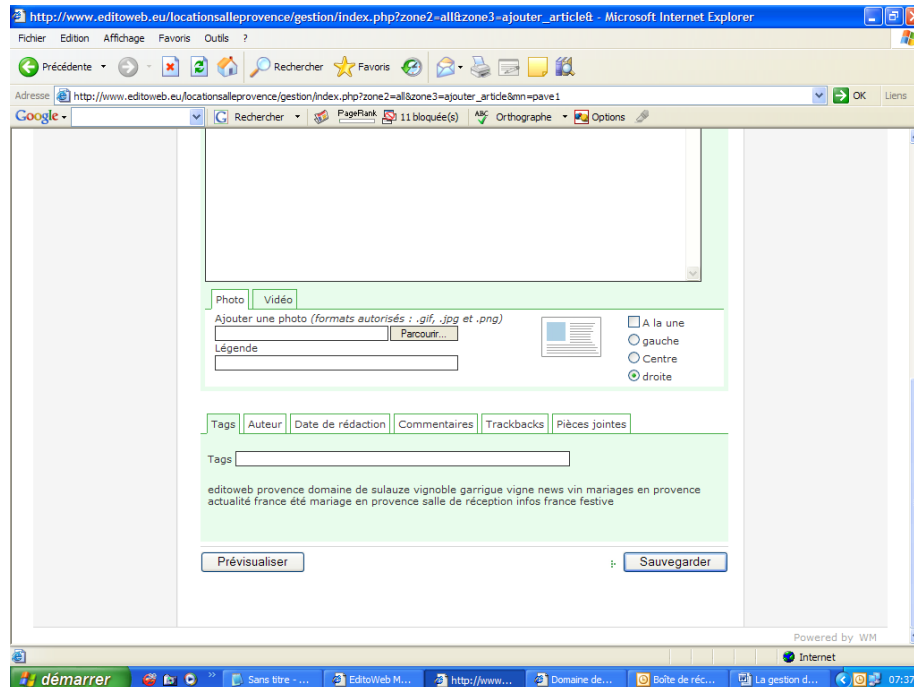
http://www.editoweb.eu/locationsalleprovence/gestion/index.php?zone2=all&zone3=ajouter_article& - Microsoft Internet Explorer

Fichier Edition Affichage Favoris Outils ?

Précédente Rechercher Favoris

Adresse http://www.editoweb.eu/locationsalleprovence/gestion/index.php?zone2=all&zone3=ajouter_article&mn=pave1 OK Liens

Google Rechercher PageRank 11 bloquée(s) Orthographe Options

Photo Vidéo

Ajouter une photo (formats autorisés : .gif, .jpg et .png)

Parcourir...

Légende

A la une
gauche
Centre
droite

Tags Auteur Date de rédaction Commentaires Trackbacks Pièces jointes

Tags

editoweb provence domaine de sulauze vignoble garrigue vigne news vin mariages en provence actualité france été mariage en provence salle de réception infos france festive

Prévisualiser

Sauvegarder

Powered by WM

Internet

démarrer Sans titre - ... EditoWeb M... http://www... Domaine de... Boîte de réc... La gestion d... 07:37